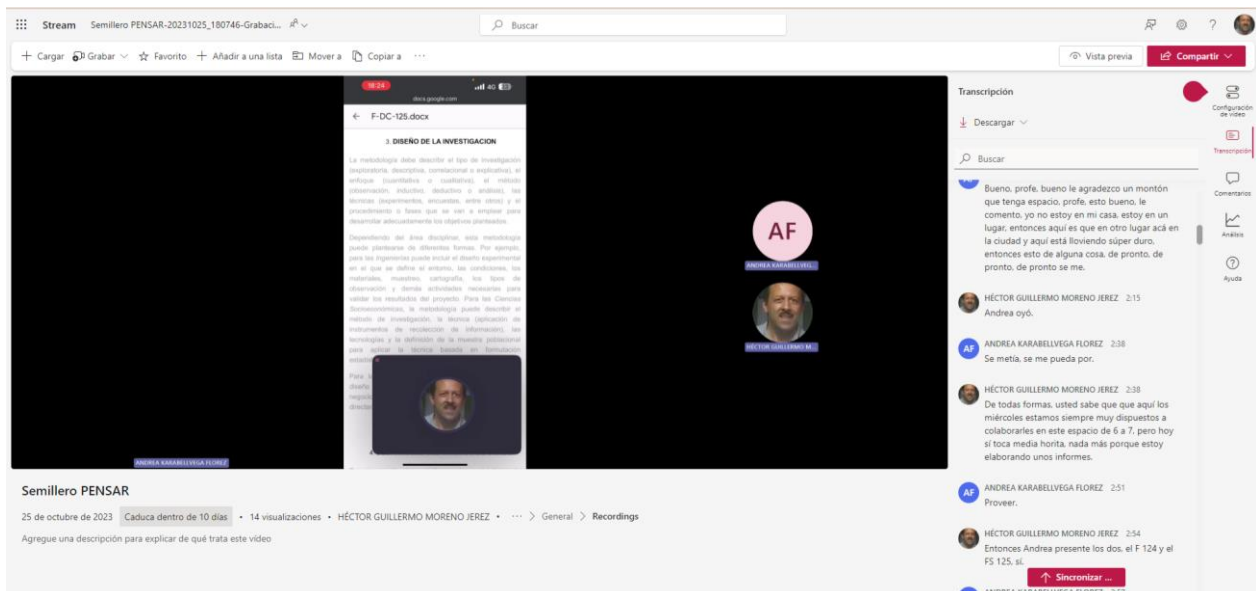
Stream Semillero PENSAR-20231025_180746-Grabaci...

Buscar

+ Cargar Grabar ☆ Favorito + Añadir a una lista Mover a Copiar a ···

Vista previa Compartir

18:24 4G
docs.google.com
← F-DC-125.docx

3. DISEÑO DE LA INVESTIGACION

La metodología debe describir el tipo de investigación (exploratoria, descriptiva, correlacional o explicativa), el enfoque (cuantitativo o cualitativo), el método (observación, inductivo, deductivo o análisis), las técnicas (experimentos, encuestas, entre otros) y el procedimiento o fases que se van a emplear para desarrollar adecuadamente los objetivos planteados.

Dependiendo del área disciplinar, esta metodología puede plantearse de diferentes formas. Por ejemplo, para las ingenierías puede incluir el diseño experimental en el que se define el entorno, las condiciones, los materiales, muestreo, cartografía, los tipos de observación y demás actividades necesarias para validar los resultados del proyecto. Para las Ciencias Socioeconómicas, la metodología puede describir el método de investigación, la técnica (aplicación de instrumentos de recolección de información), las tecnologías y la definición de la muestra poblacional para aplicar la técnica basada en formulacion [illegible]

Para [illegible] diseño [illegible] negocio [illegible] directa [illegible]

AF
ANDREA KARABELLVEG...
HÉCTOR GUILLERMO M...
ANDREA KARABELLVEGA FLOREZ

Transcripción
Descargar
Buscar

Bueno, profe, bueno le agradezco un montón que tenga espacio, profe, esto bueno, le comento, yo no estoy en mi casa, estoy en un lugar, entonces aquí es que en otro lugar acá en la ciudad y aquí está lloviendo súper duro, entonces esto de alguna cosa, de pronto, de pronto, de pronto se me.

HÉCTOR GUILLERMO MORENO JEREZ 2:15
Andrea oyó.

AF ANDREA KARABELLVEGA FLOREZ 2:38
Se metía, se me pueda por.

HÉCTOR GUILLERMO MORENO JEREZ 2:38
De todas formas, usted sabe que que aquí los miércoles estamos siempre muy dispuestos a colaborarles en este espacio de 6 a 7, pero hoy sí toca media horita, nada más porque estoy elaborando unos informes.

AF ANDREA KARABELLVEGA FLOREZ 2:51
Proveer.

HÉCTOR GUILLERMO MORENO JEREZ 2:54
Entonces Andrea presente los dos, el F 124 y el FS 125, sí.

↑ Sincronizar ...

Configuración de vídeo
Transcripción
Comentarios
Análisis
Ayuda

Semillero PENSAR
25 de octubre de 2023 Caduca dentro de 10 días • 14 visualizaciones • HÉCTOR GUILLERMO MORENO JEREZ • ··· > General > Recordings
Agregue una descripción para explicar de qué trata este vídeo